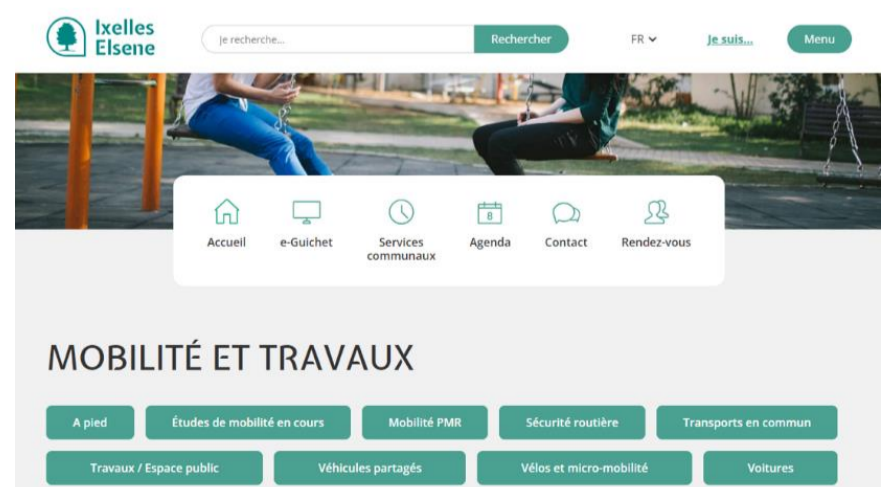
Ixelles
Elsene

Je recherche...

Rechercher

FR

Je suis...

Menu

8

Accueil

e-Guichet

Services communaux

Agenda

Contact

Rendez-vous

MOBILITÉ ET TRAVAUX

A pied

Études de mobilité en cours

Mobilité PMR

Sécurité routière

Transports en commun

Travaux / Espace public

Véhicules partagés

Vélos et micro-mobilité

Voitures